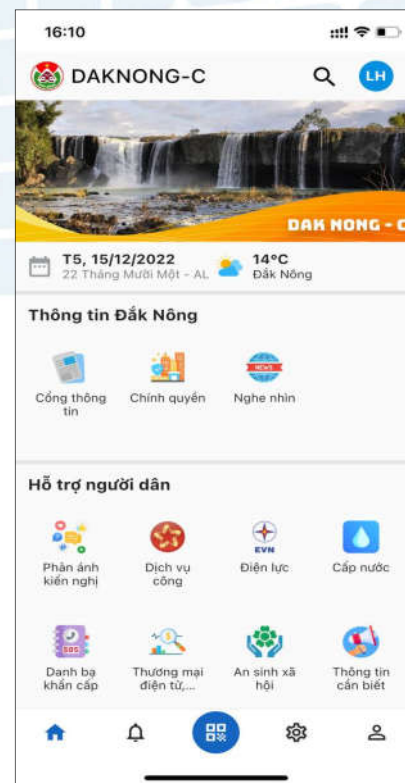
16:10

DAKNONG-C

LH

DAK NONG - C

T5, 15/12/2022
22 Tháng Mười Một - AL

14°C
Đắk Nông

Thông tin Đắk Nông

Cổng thông tin

Chính quyền

NEWS

Nghe nhìn

Hỗ trợ người dân

Phản ánh kiến nghị

Dịch vụ công

EVN

Điện lực

Cấp nước

SOS

Danh bạ khẩn cấp

Thương mại điện tử,...

An sinh xã hội

Thông tin cần biết